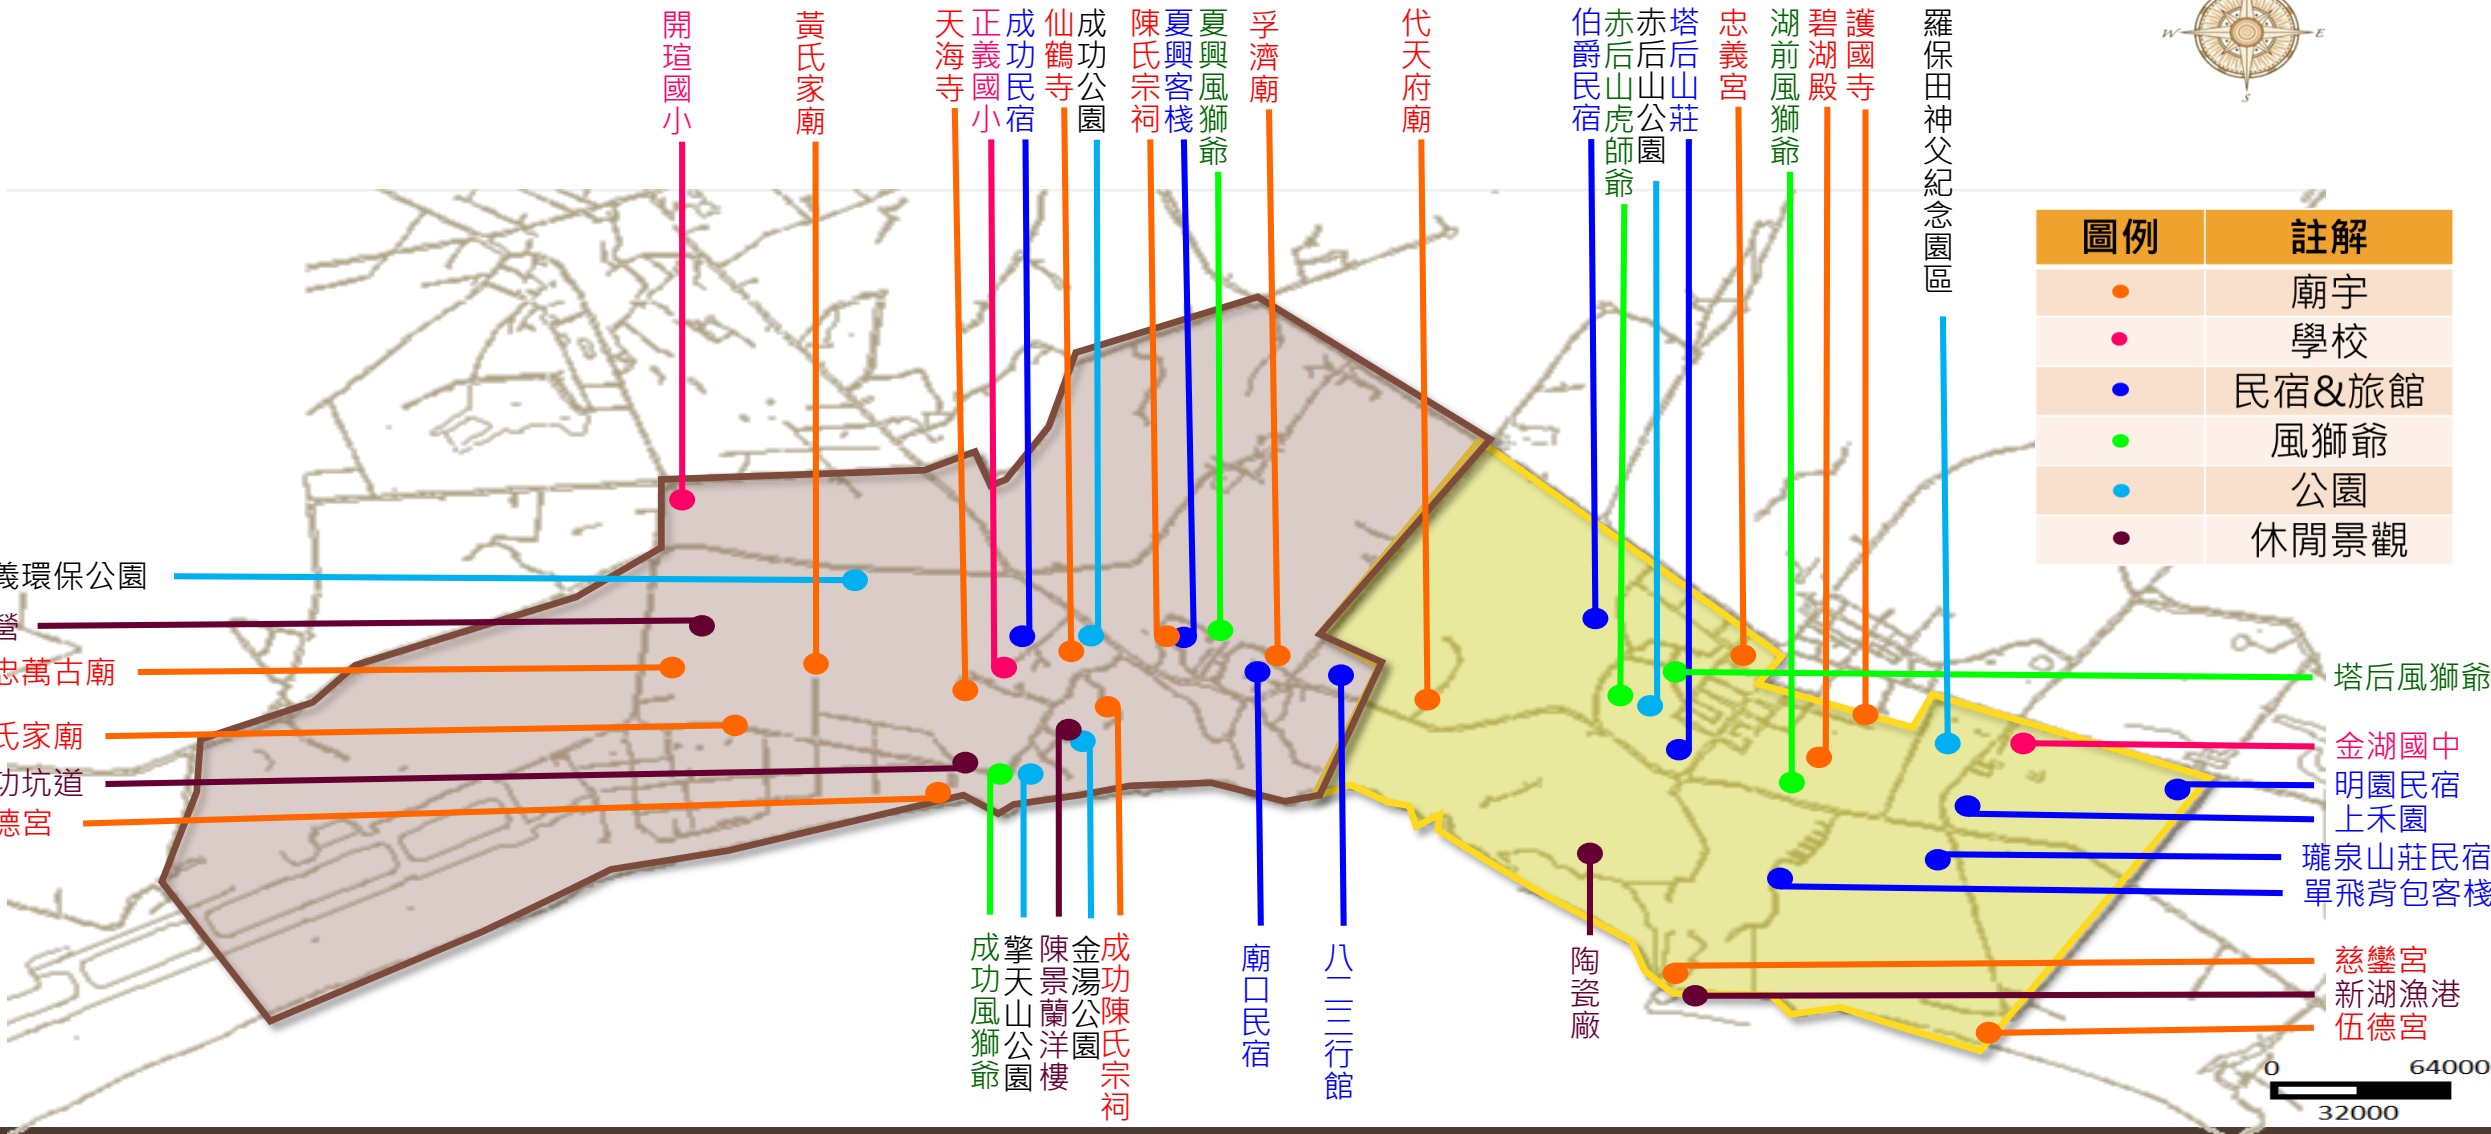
開瑄國小
黃氏家廟
天海寺
正義國小
成功民宿
仙鶴寺
成功公園
陳氏宗祠
夏興客棧
夏興風獅爺
孚濟廟
代天府廟
伯爵民宿
赤后山虎師爺
赤后山公園
塔后山莊
忠義宮
湖前風獅爺
碧湖殿
護國寺
羅保田神父紀念園區

| 圖例 | 註解 |
|---|---|
| ● | 廟宇 |
| ● | 學校 |
| ● | 民宿&旅館 |
| ● | 風獅爺 |
| ● | 公園 |
| ● | 休閒景觀 |

義環保公園
營
忠萬古廟
氏家廟
功坑道
德宮

塔后風獅爺
金湖國中
明園民宿
上禾園
瓏泉山莊民宿
單飛背包客棧
慈鑾宮
新湖漁港
伍德宮

成功風獅爺
擎天山公園
陳景蘭洋樓
金湯公園
成功陳氏宗祠
廟口民宿
八二三行館
陶瓷廠

0 64000
32000